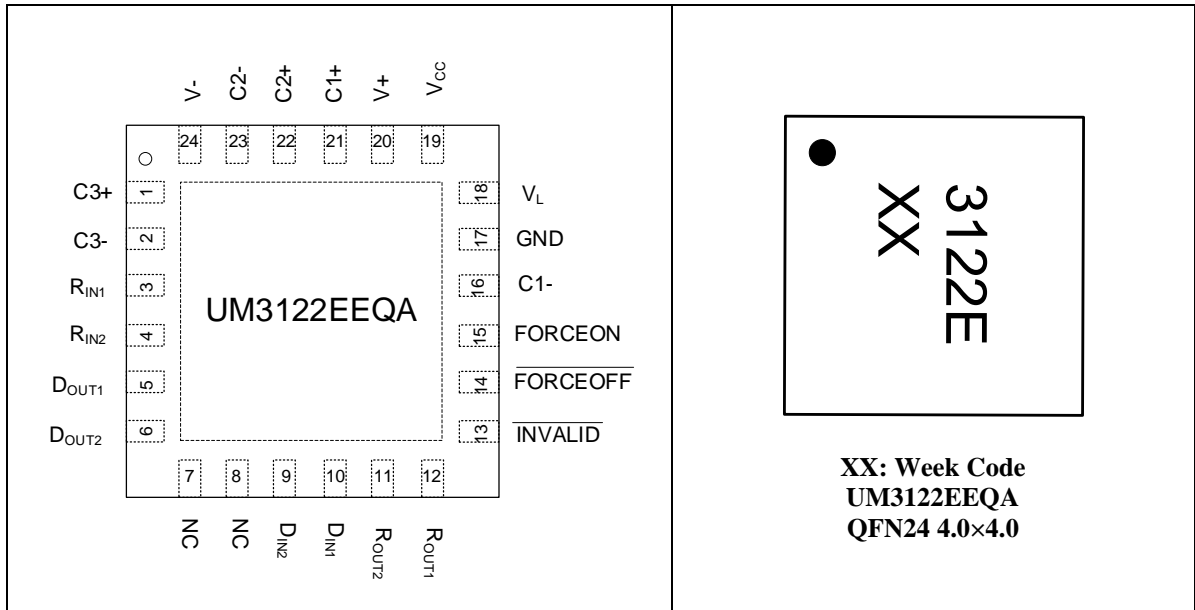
| | |
|---|---|
| V- C2- C2+ C1+ V+ $V_{CC}$<br>24 23 22 21 20 19<br>C3+ 1 18 $V_L$<br>C3- 2 17 GND<br>$R_{IN1}$ 3 16 C1-<br>$R_{IN2}$ 4 UM3122EEQA 15 FORCEON<br>$D_{OUT1}$ 5 14 $\overline{FORCEOFF}$<br>$D_{OUT2}$ 6 13 $\overline{INVALID}$<br>7 8 9 10 11 12<br>NC NC $D_{IN2}$ $D_{IN1}$ $R_{OUT2}$ $R_{OUT1}$ | 3122E<br>XX<br><br>**XX: Week Code**<br>**UM3122EEQA**<br>**QFN24 4.0×4.0** |